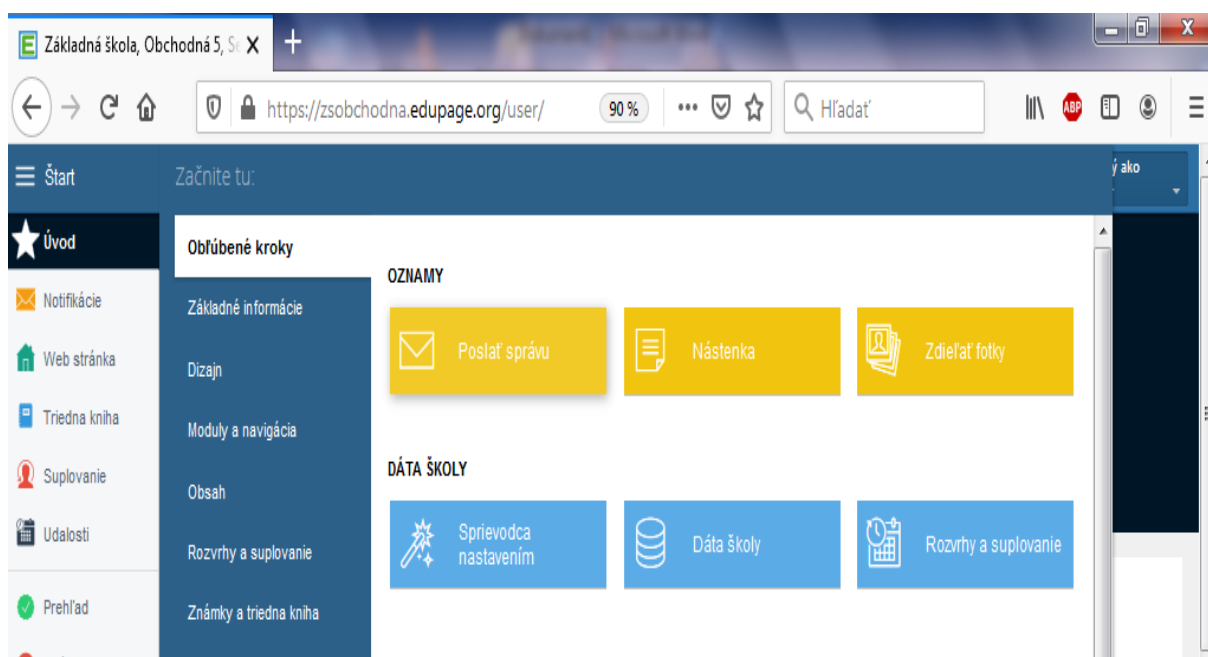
E Základná škola, Obchodná 5, S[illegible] X +

https://zsobchodna.edupage.org/user/ 90 % ••• Hľadať

ABP

☰ Štart

Začnite tu:

ý ako

Úvod

Notifikácie

Web stránka

Triedna kniha

Suplovanie

Udalosti

Prehľad

Obľúbené kroky

Základné informácie

Dizajn

Moduly a navigácia

Obsah

Rozvrhy a suplovanie

Známky a triedna kniha

OZNAMY

Poslať správu

Nástenka

Zdieľať fotky

DÁTA ŠKOLY

Sprievodca nastavením

Dáta školy

Rozvrhy a suplovanie